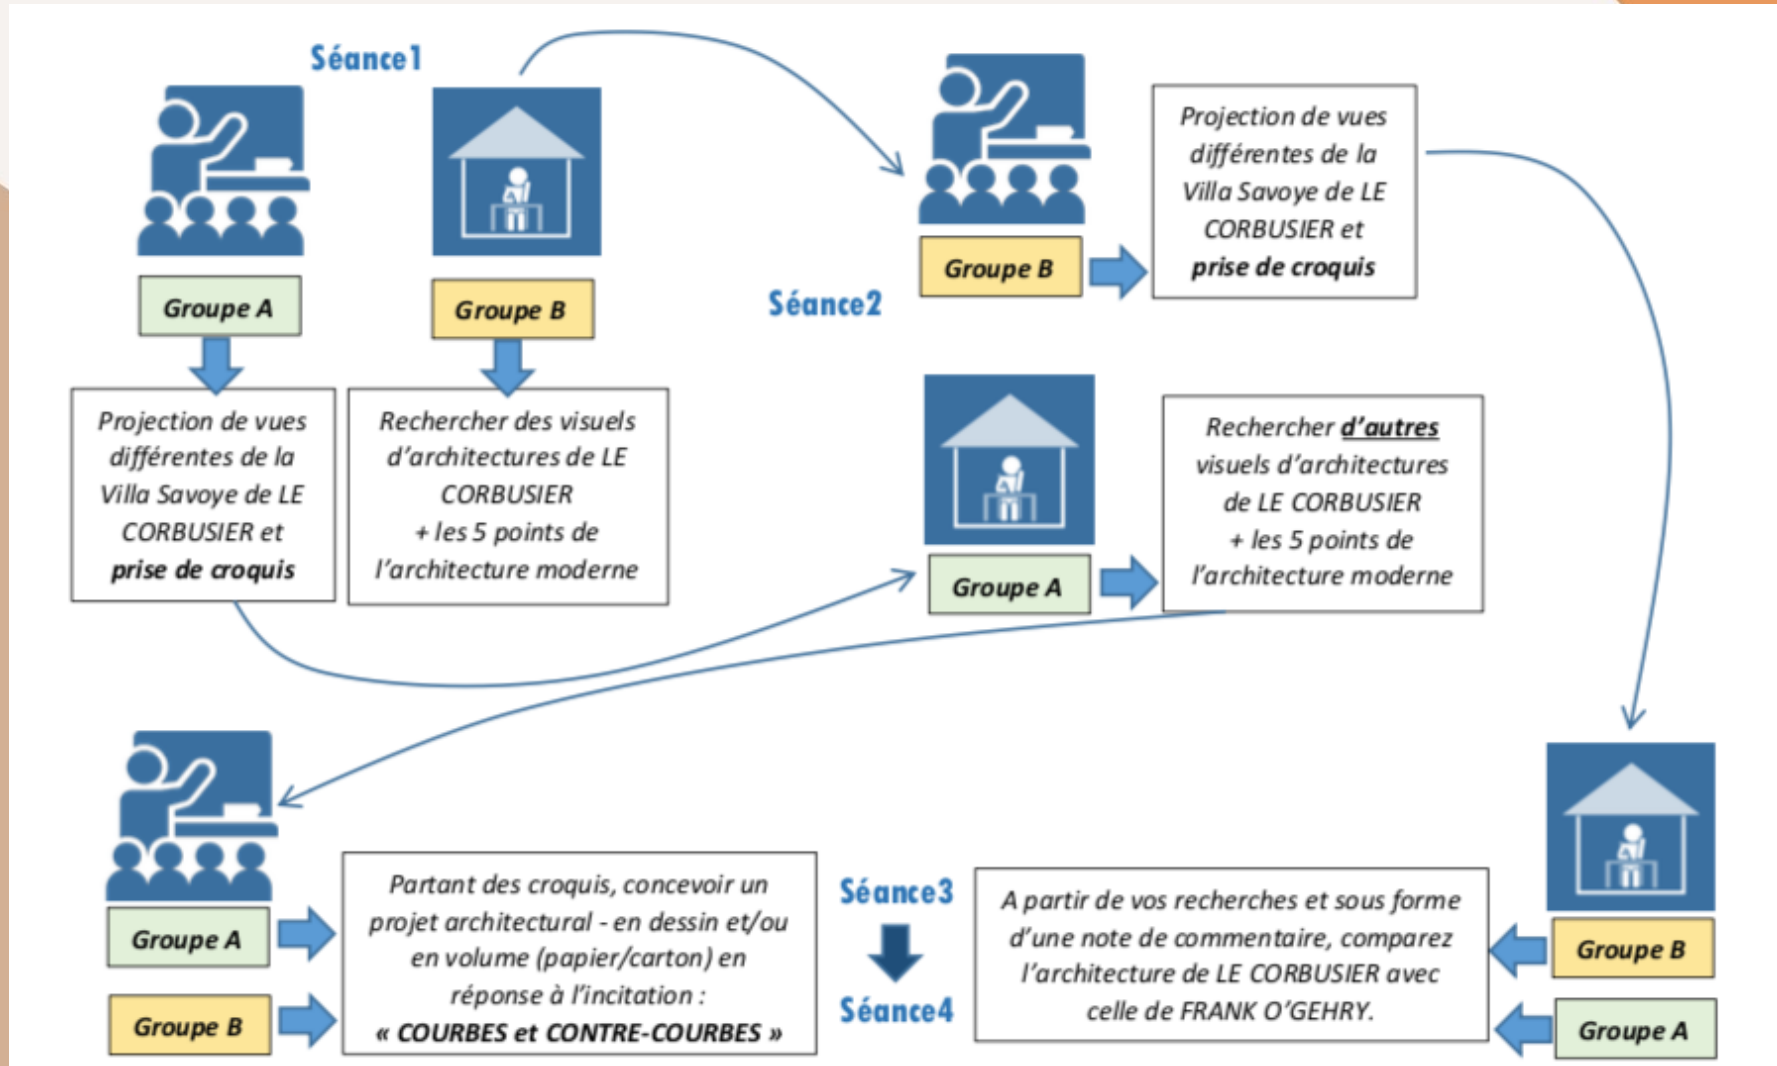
Séance1

Groupe A

Projection de vues différentes de la Villa Savoye de LE CORBUSIER et **prise de croquis**

Groupe B

Rechercher des visuels d'architectures de LE CORBUSIER + les 5 points de l'architecture moderne

Séance2

Groupe B

Projection de vues différentes de la Villa Savoye de LE CORBUSIER et **prise de croquis**

Groupe A

Rechercher **d'autres** visuels d'architectures de LE CORBUSIER + les 5 points de l'architecture moderne

Groupe A

Groupe B

Partant des croquis, concevoir un projet architectural - en dessin et/ou en volume (papier/carton) en réponse à l'incitation : « COURBES et CONTRE-COURBES »

Séance3

Séance4

A partir de vos recherches et sous forme d'une note de commentaire, comparez l'architecture de LE CORBUSIER avec celle de FRANK O'GEHRY.

Groupe B

Groupe A